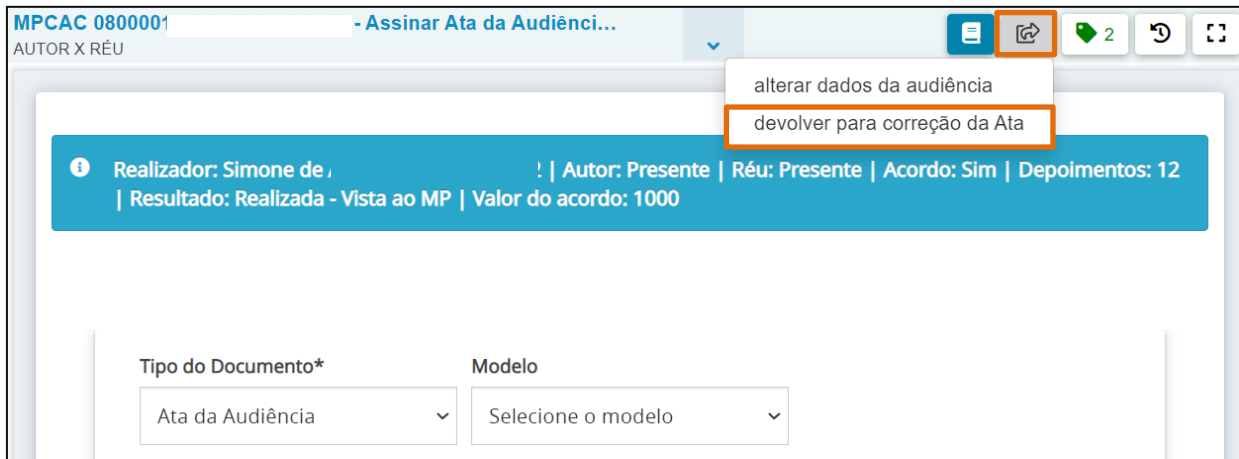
MPCAC 0800001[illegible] - Assinar Ata da Audiênci...
AUTOR X RÉU

2

alterar dados da audiência
devolver para correção da Ata

Realizador: Simone de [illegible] | Autor: Presente | Réu: Presente | Acordo: Sim | Depoimentos: 12 | Resultado: Realizada - Vista ao MP | Valor do acordo: 1000

Tipo do Documento*
Ata da Audiência

Modelo
Selecione o modelo